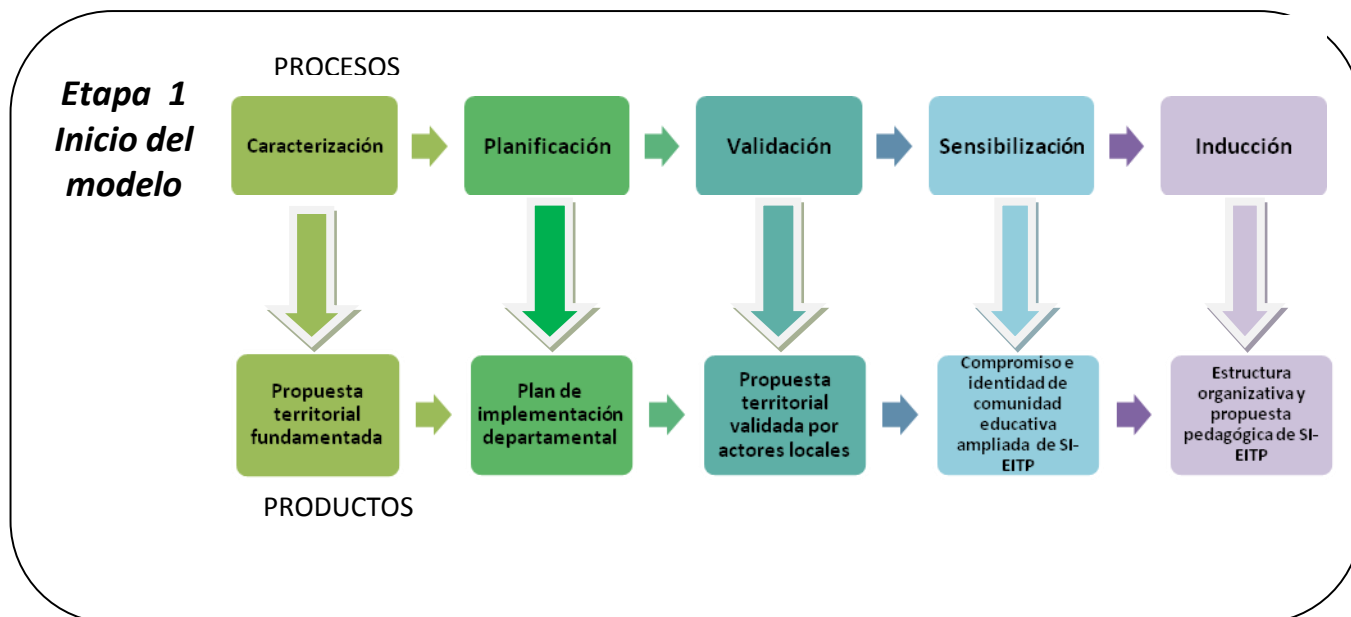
Etapa 1 Inicio del modelo

PROCESOS

Caracterización

Planificación

Validación

Sensibilización

Inducción

Propuesta territorial fundamentada

Plan de implementación departamental

Propuesta territorial validada por actores locales

Compromiso e identidad de comunidad educativa ampliada de SI-EITP

Estructura organizativa y propuesta pedagógica de SI-EITP

PRODUCTOS